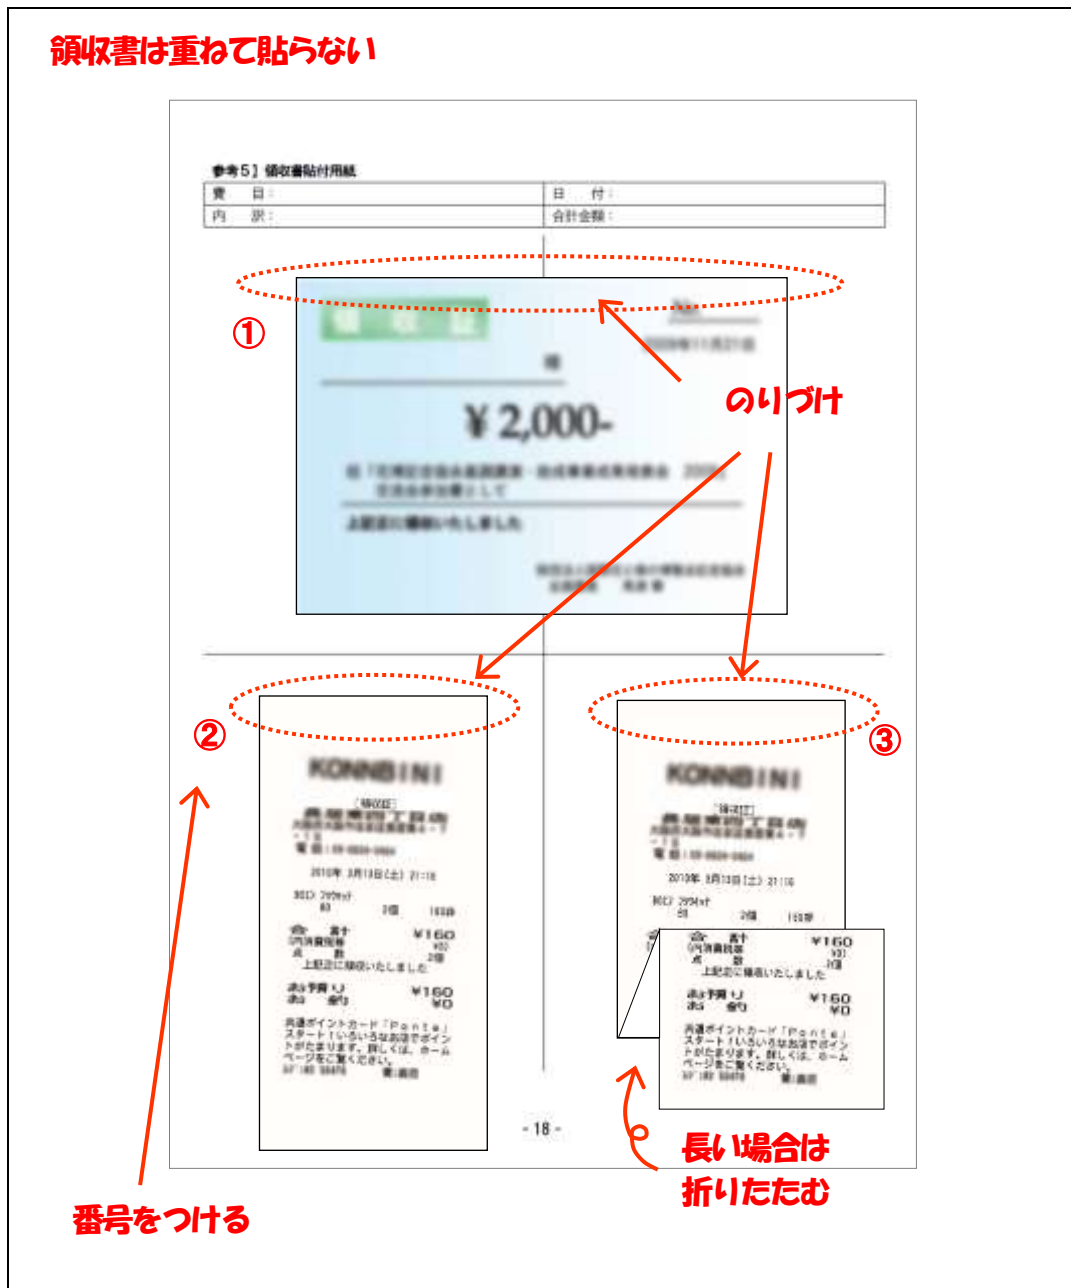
領収書は重ねて貼らない

参考5】領収書貼付用紙

| 費　目： | 日　付： |
|---|---|
| 内　訳： | 合計金額： |

①

¥2,000-

のりづけ

②

KONNBINI

2010年 3月13日(土) 21:16

合 計 ¥160
お預り ¥160
お 釣 ¥0

③

KONNBINI

2010年 3月13日(土) 21:16

合 計 ¥160
お預り ¥160
お 釣 ¥0

- 18 -

番号をつける

長い場合は
折りたたむ